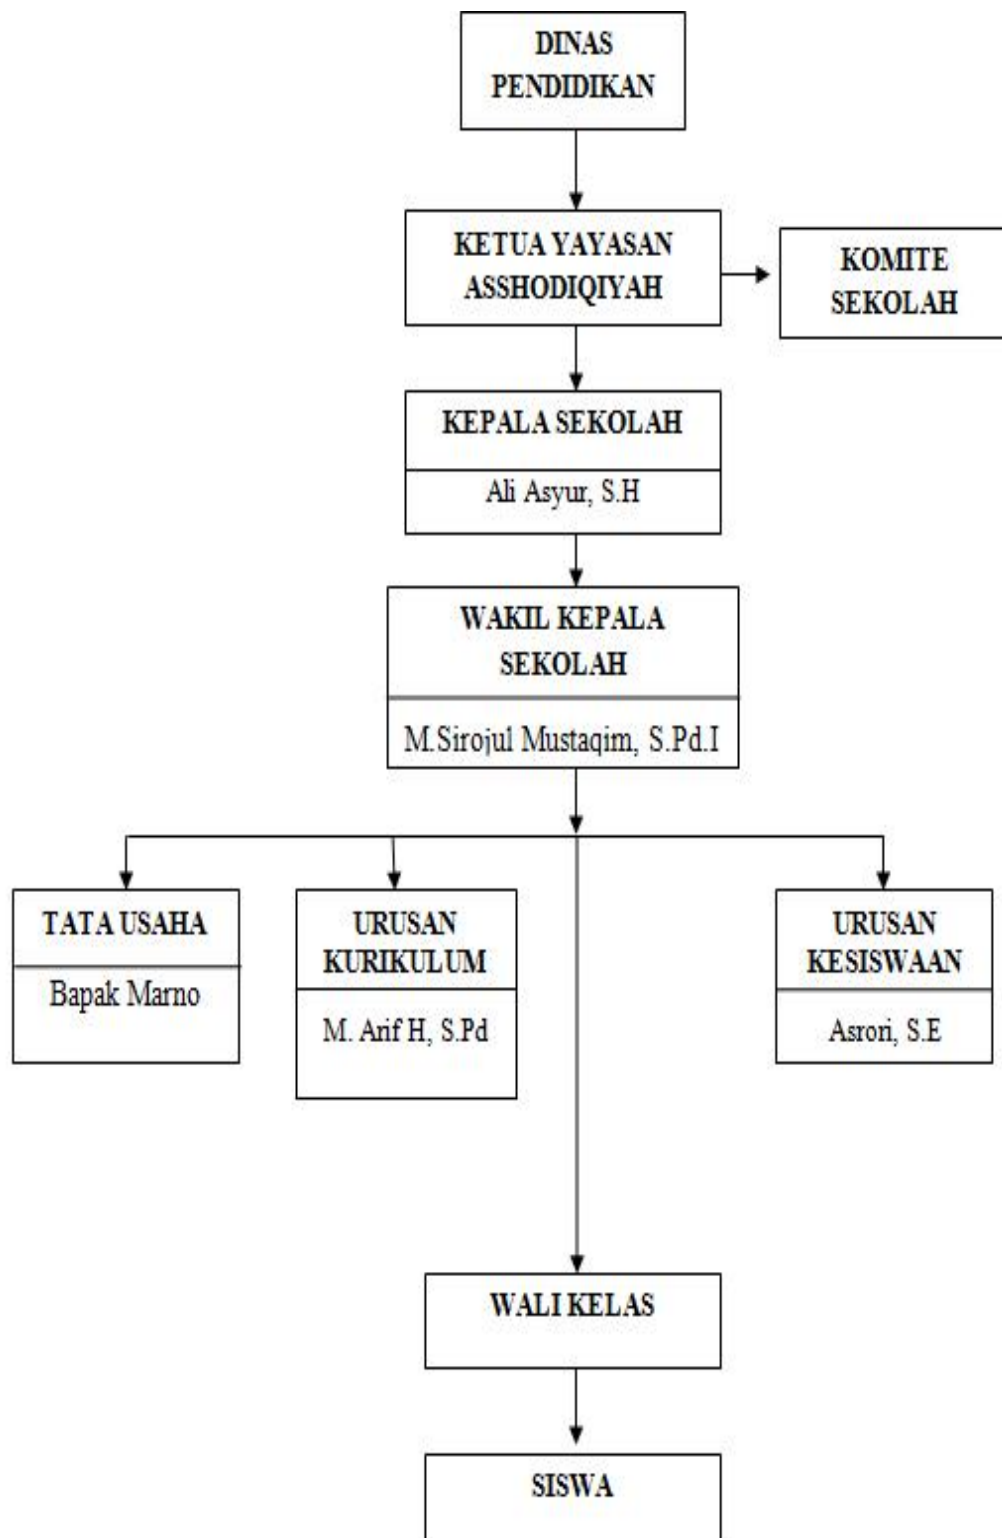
DINAS PENDIDIKAN

KETUA YAYASAN ASSHODIQIYAH

KOMITE SEKOLAH

KEPALA SEKOLAH

Ali Asyur, S.H

WAKIL KEPALA SEKOLAH

M.Sirojul Mustaqim, S.Pd.I

TATA USAHA

Bapak Marno

URUSAN KURIKULUM

M. Arif H, S.Pd

URUSAN KESISWAAN

Asrori, S.E

WALI KELAS

SISWA